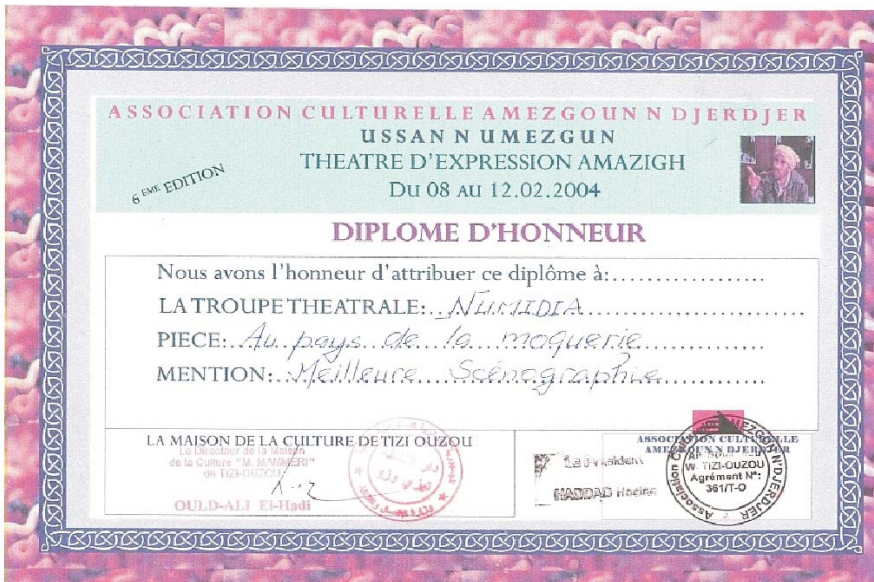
ASSOCIATION CULTURELLE AMEZGOUN N DJERDJER
USSAN N UMEZGUN
THEATRE D'EXPRESSION AMAZIGH
Du 08 au 12.02.2004

6$^{EME}$ EDITION

DIPLOME D'HONNEUR

Nous avons l'honneur d'attribuer ce diplôme à:..................
LA TROUPE THEATRALE:..NUMIDIA..........
PIECE:..Au pays de la moquerie..........
MENTION:..Meilleure Scénographie..........

LA MAISON DE LA CULTURE DE TIZI OUZOU
Le Directeur de la Maison de la Culture "M. MAMMERI" de TIZI-OUZOU
OULD-ALI El-Hadi

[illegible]

ASSOCIATION CULTURELLE AMEZGOUN N DJERDJER
Le Président
HADDAD Hacine

Association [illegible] N'DJERDJER W. TIZI-OUZOU Agrément N°: 361/T-O